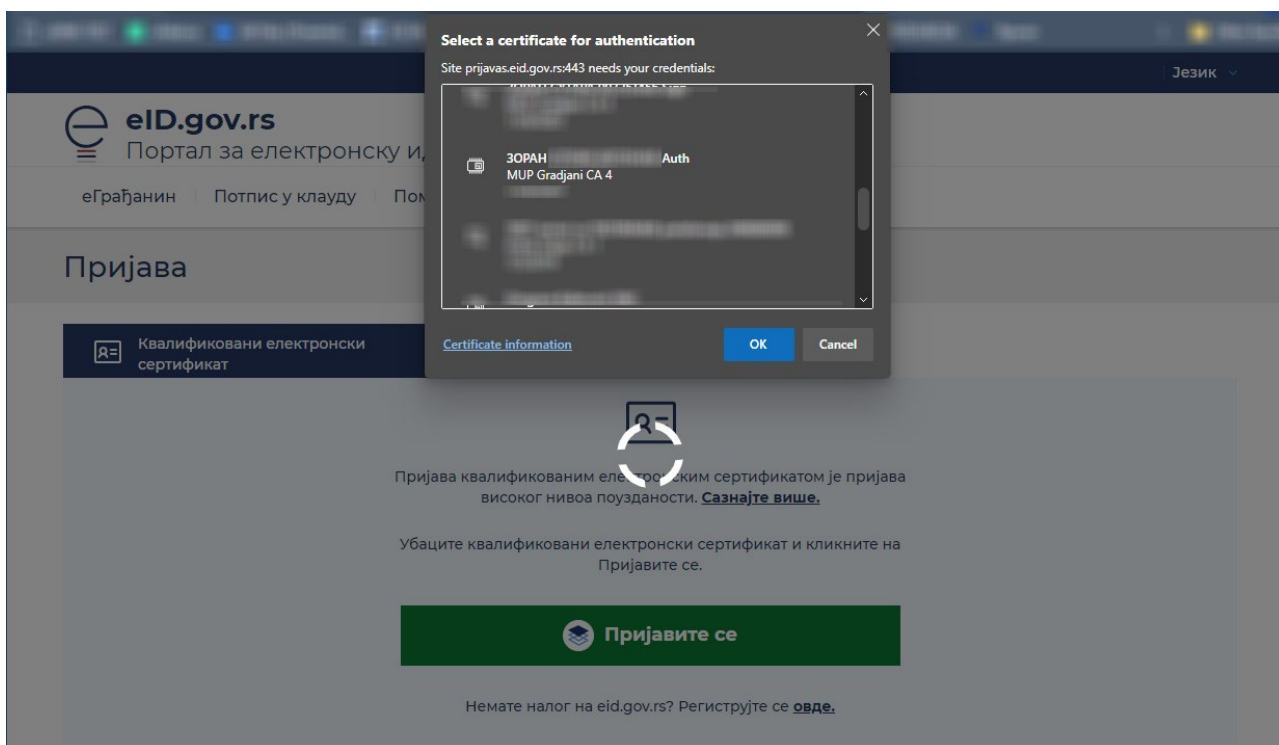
Select a certificate for authentication

Site prijavas.eid.gov.rs:443 needs your credentials:

ЗОРАН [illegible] Auth
MUP Gradjani CA 4

Certificate information

OK

Cancel

Језик

eID.gov.rs
Портал за електронску и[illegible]

еГрађанин | Потпис у клауду | Пом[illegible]

Пријава

Квалификовани електронски сертификат

Пријава квалификованим еле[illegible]ским сертификатом је пријава високог нивоа поузданости. Сазнајте више.

Убаците квалификовани електронски сертификат и кликните на Пријавите се.

Пријавите се

Немате налог на eid.gov.rs? Региструјте се овде.